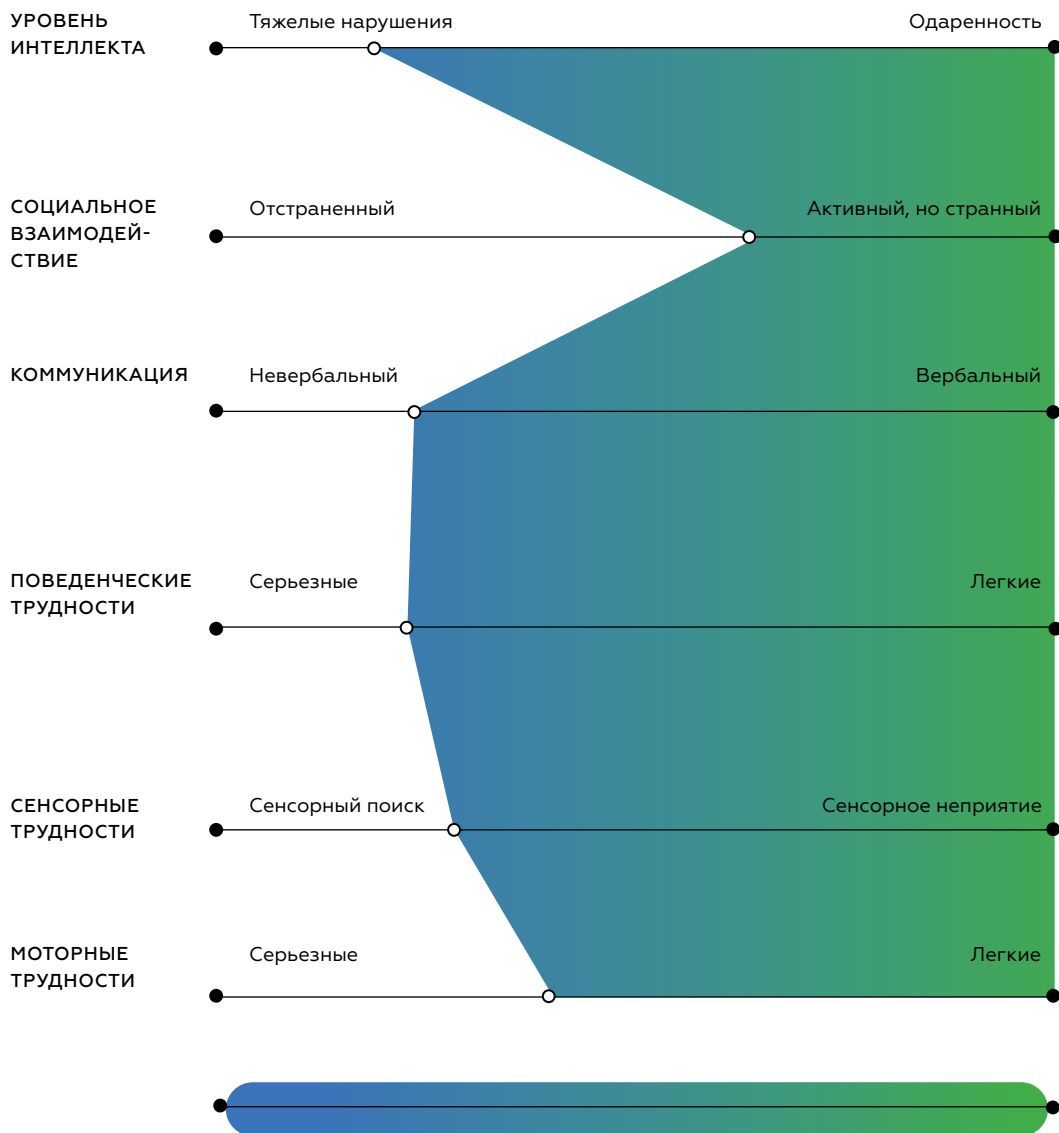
УРОВЕНЬ ИНТЕЛЛЕКТА

Тяжелые нарушения

Одаренность

СОЦИАЛЬНОЕ ВЗАИМОДЕЙСТВИЕ

Отстраненный

Активный, но странный

КОММУНИКАЦИЯ

Невербальный

Вербальный

ПОВЕДЕНЧЕСКИЕ ТРУДНОСТИ

Серьезные

Легкие

СЕНСОРНЫЕ ТРУДНОСТИ

Сенсорный поиск

Сенсорное неприятие

МОТОРНЫЕ ТРУДНОСТИ

Серьезные

Легкие